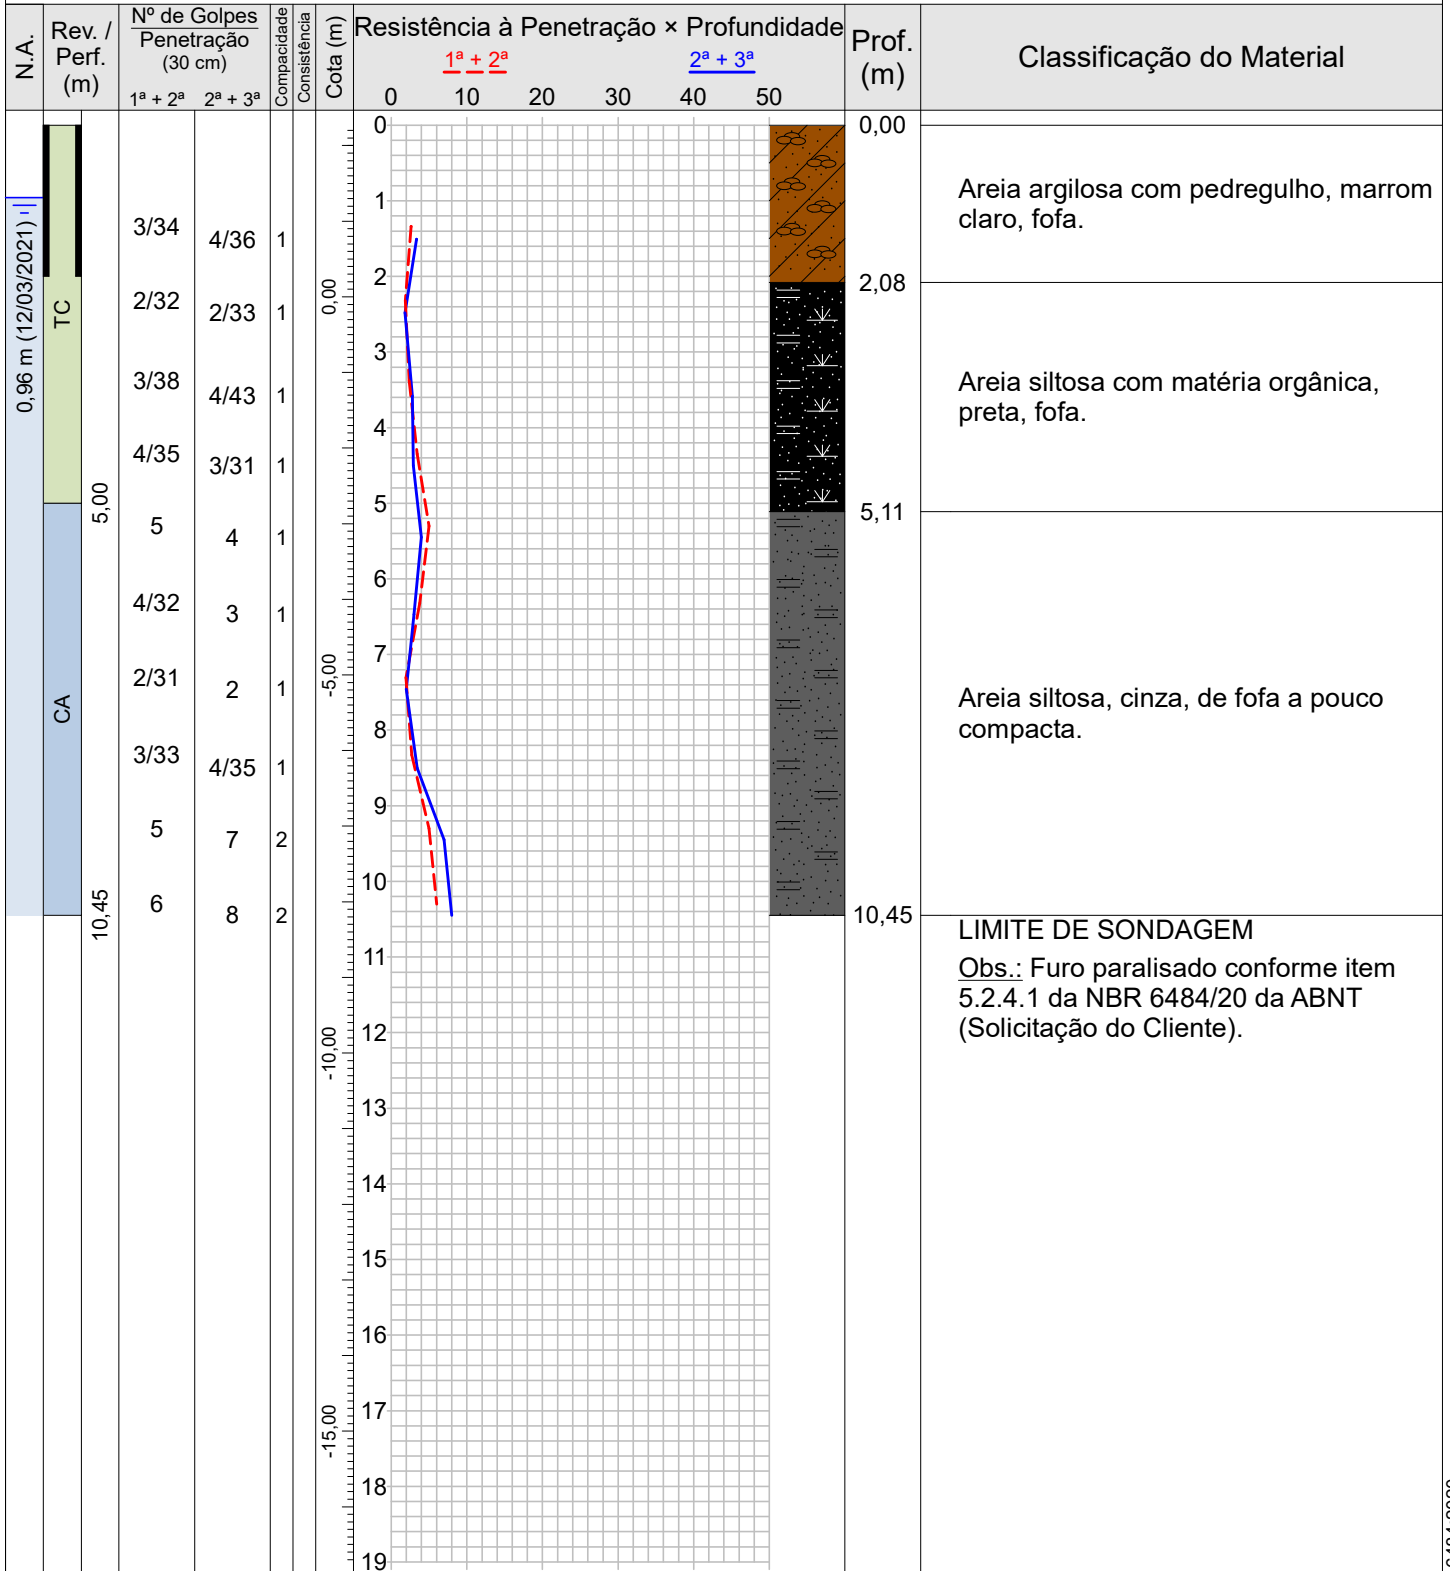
| N.A. | Rev. / Perf. (m) | Nº de Golpes / Penetração (30 cm) 1ª + 2ª | 2ª + 3ª | Compacidade | Consistência | Cota (m) | Resistência à Penetração × Profundidade 1ª + 2ª 2ª + 3ª | Prof. (m) | Classificação do Material |
|---|---|---|---|---|---|---|---|---|---|
| 0,96 m (12/03/2021) | TC | 3/34 | 4/36 | 1 | | 0,00 | | 0,00 | Areia argilosa com pedregulho, marrom claro, fofa. |
| | | 2/32 | 2/33 | 1 | | | | 2,08 | Areia siltosa com matéria orgânica, preta, fofa. |
| | | 3/38 | 4/43 | 1 | | | | | |
| | | 4/35 | 3/31 | 1 | | | | | |
| | 5,00 | 5 | 4 | 1 | | | | 5,11 | Areia siltosa, cinza, de fofa a pouco compacta. |
| | CA | 4/32 | 3 | 1 | | -5,00 | | | |
| | | 2/31 | 2 | 1 | | | | | |
| | | 3/33 | 4/35 | 1 | | | | | |
| | | 5 | 7 | 2 | | | | | |
| | 10,45 | 6 | 8 | 2 | | -10,00 | | 10,45 | LIMITE DE SONDAGEM |

0 10 20 30 40 50

0 1 2 3 4 5 6 7 8 9 10 11 12 13 14 15 16 17 18 19

-15,00

Obs.: Furo paralisado conforme item 5.2.4.1 da NBR 6484/20 da ABNT (Solicitação do Cliente).